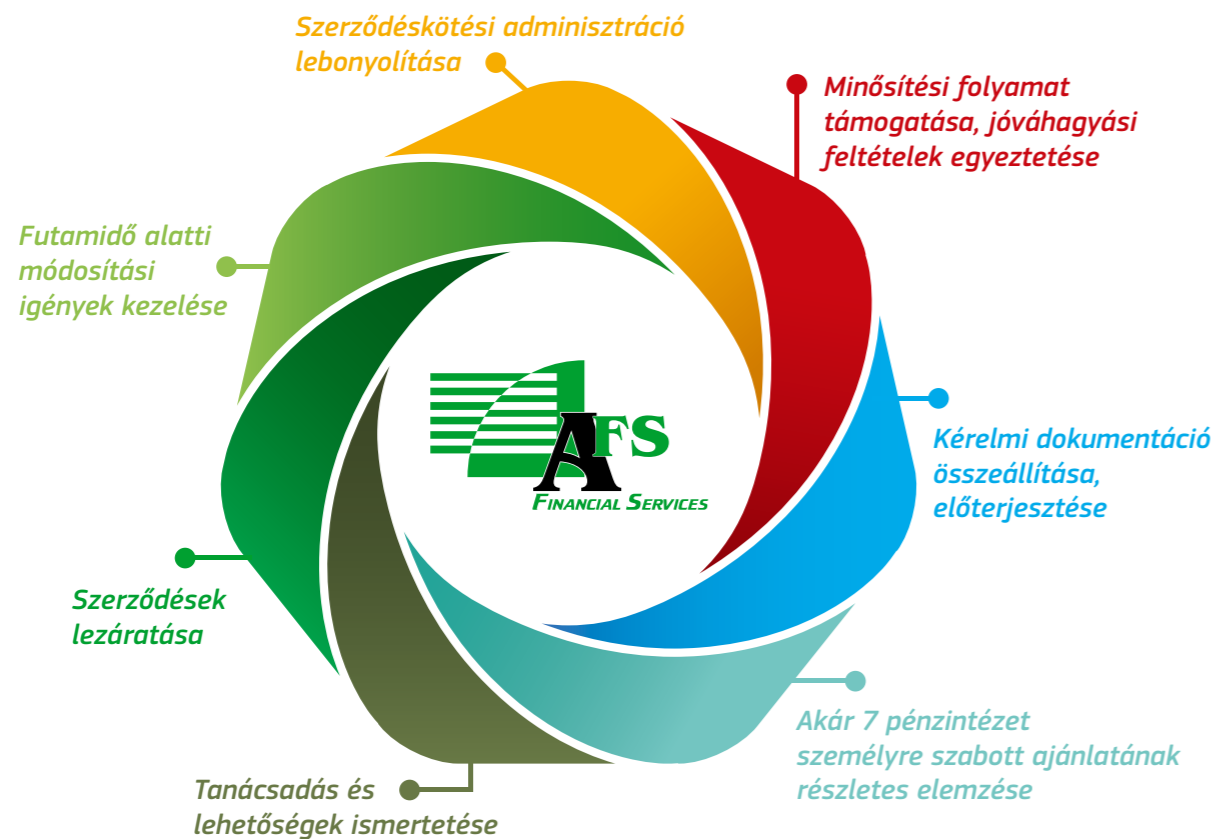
Szerződéskötési adminisztráció lebonyolítása

Minősítési folyamat támogatása, jóváhagyási feltételek egyeztetése

Futamidő alatti módosítási igények kezelése

AFS
FINANCIAL SERVICES

Kérelmi dokumentáció összeállítása, előterjesztése

Szerződések lezáratása

Akár 7 pénzintézet személyre szabott ajánlatának részletes elemzése

Tanácsadás és lehetőségek ismertetése